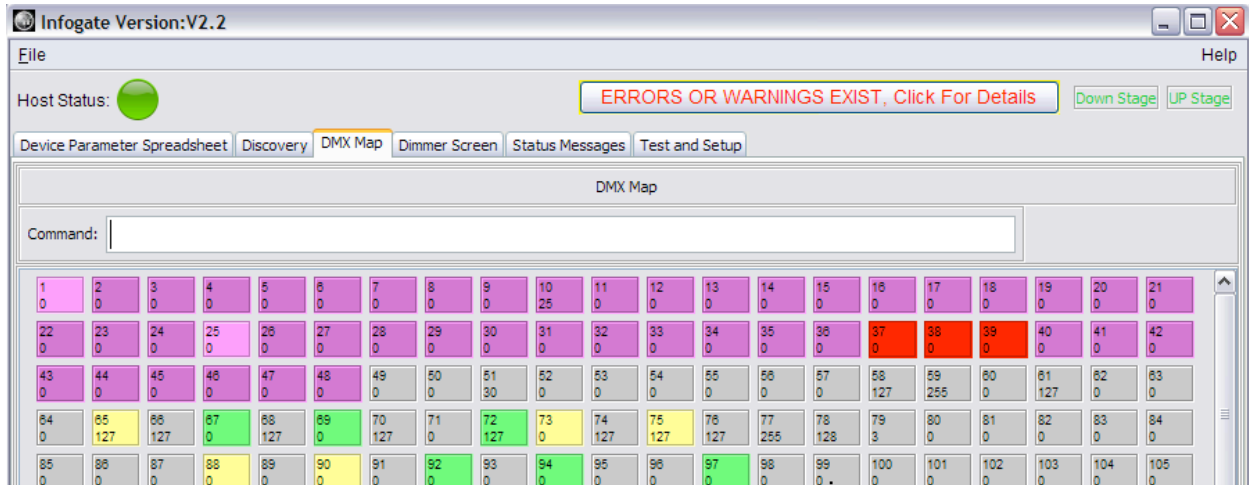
Infogate Version:V2.2

File

Help

Host Status:

ERRORS OR WARNINGS EXIST, Click For Details

Down Stage

UP Stage

Device Parameter Spreadsheet | Discovery | DMX Map | Dimmer Screen | Status Messages | Test and Setup

DMX Map

Command:

| 1<br>0 | 2<br>0 | 3<br>0 | 4<br>0 | 5<br>0 | 6<br>0 | 7<br>0 | 8<br>0 | 9<br>0 | 10<br>25 | 11<br>0 | 12<br>0 | 13<br>0 | 14<br>0 | 15<br>0 | 16<br>0 | 17<br>0 | 18<br>0 | 19<br>0 | 20<br>0 | 21<br>0 |
|---|---|---|---|---|---|---|---|---|---|---|---|---|---|---|---|---|---|---|---|---|
| 22<br>0 | 23<br>0 | 24<br>0 | 25<br>0 | 26<br>0 | 27<br>0 | 28<br>0 | 29<br>0 | 30<br>0 | 31<br>0 | 32<br>0 | 33<br>0 | 34<br>0 | 35<br>0 | 36<br>0 | 37<br>0 | 38<br>0 | 39<br>0 | 40<br>0 | 41<br>0 | 42<br>0 |
| 43<br>0 | 44<br>0 | 45<br>0 | 46<br>0 | 47<br>0 | 48<br>0 | 49<br>0 | 50<br>0 | 51<br>30 | 52<br>0 | 53<br>0 | 54<br>0 | 55<br>0 | 56<br>0 | 57<br>0 | 58<br>127 | 59<br>255 | 60<br>0 | 61<br>127 | 62<br>0 | 63<br>0 |
| 64<br>0 | 65<br>127 | 66<br>127 | 67<br>0 | 68<br>127 | 69<br>0 | 70<br>127 | 71<br>0 | 72<br>127 | 73<br>0 | 74<br>127 | 75<br>127 | 76<br>127 | 77<br>255 | 78<br>128 | 79<br>3 | 80<br>0 | 81<br>0 | 82<br>0 | 83<br>0 | 84<br>0 |
| 85<br>0 | 86<br>0 | 87<br>0 | 88<br>0 | 89<br>0 | 90<br>0 | 91<br>0 | 92<br>0 | 93<br>0 | 94<br>0 | 95<br>0 | 96<br>0 | 97<br>0 | 98<br>0 | 99<br>0 | 100<br>0 | 101<br>0 | 102<br>0 | 103<br>0 | 104<br>0 | 105<br>0 |